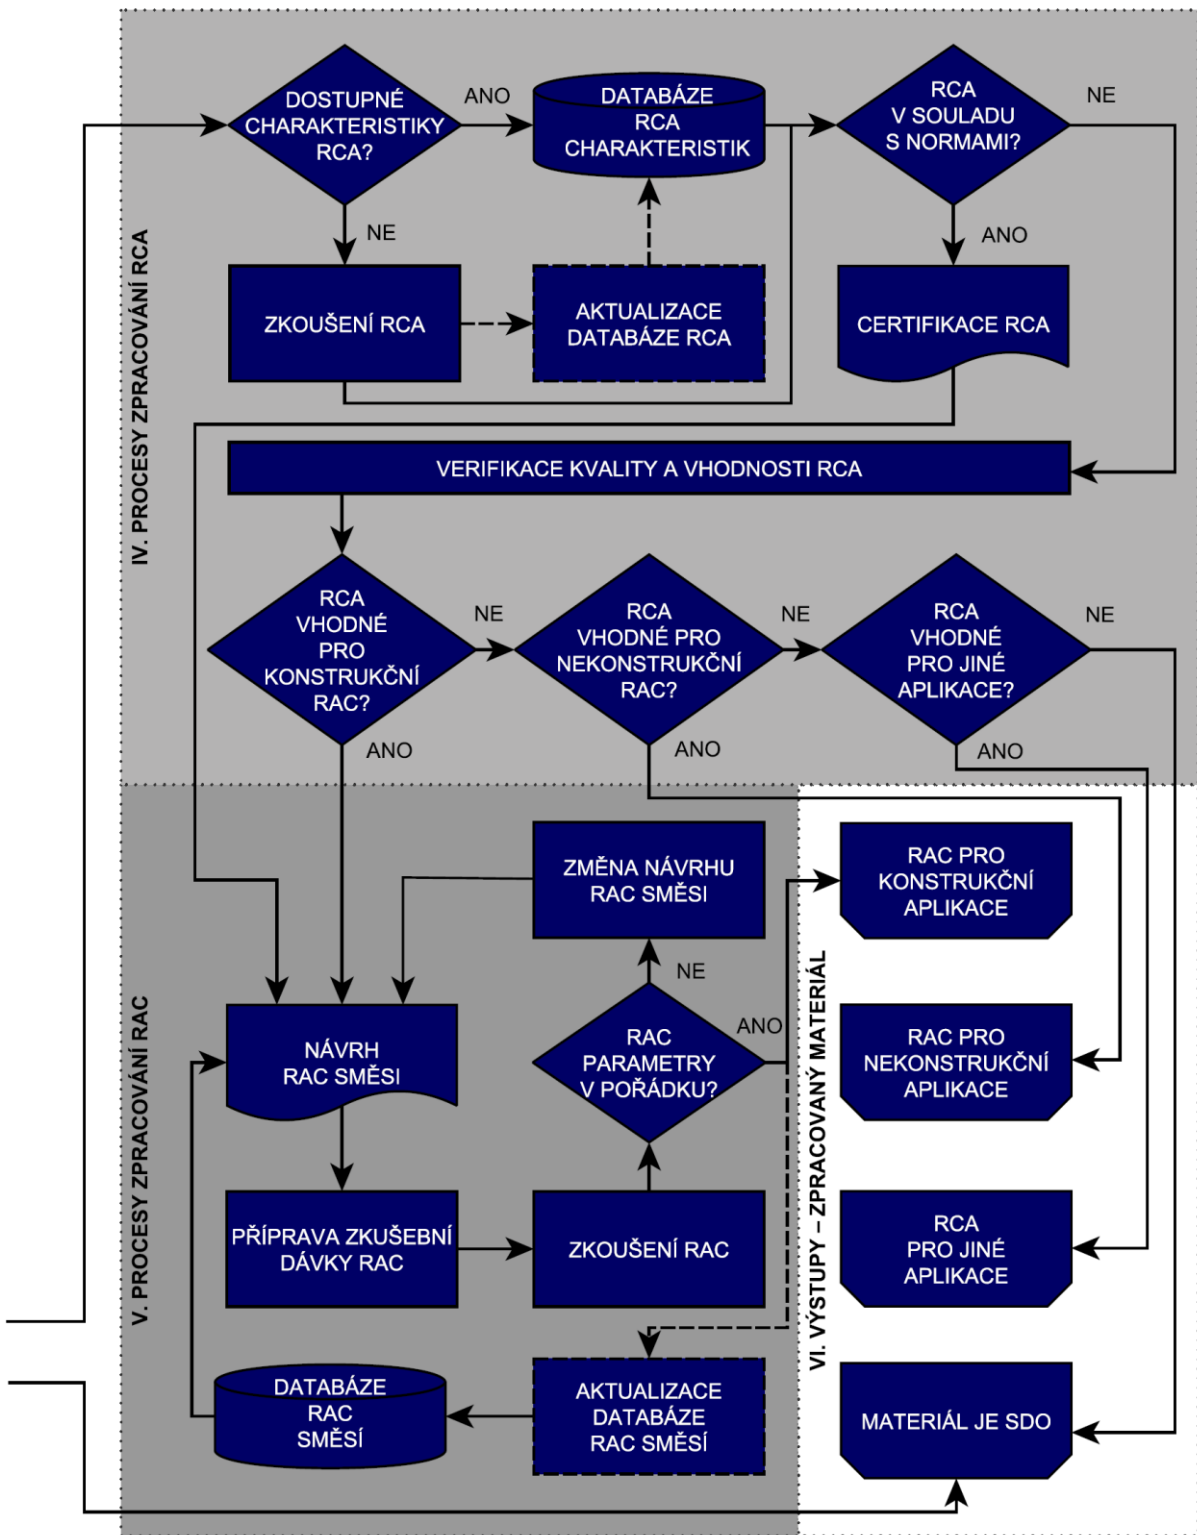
IV. PROCESY ZPRACOVÁNÍ RCA

DOSTUPNÉ CHARAKTERISTIKY RCA?

ANO

DATABÁZE RCA CHARAKTERISTIK

RCA V SOULADU S NORMAMI?

NE

NE

ZKOUŠENÍ RCA

AKTUALIZACE DATABÁZE RCA

ANO

CERTIFIKACE RCA

VERIFIKACE KVALITY A VHODNOSTI RCA

RCA VHODNÉ PRO KONSTRUKČNÍ RAC?

NE

RCA VHODNÉ PRO NEKONSTRUKČNÍ RAC?

NE

RCA VHODNÉ PRO JINÉ APLIKACE?

NE

ANO

ANO

ANO

V. PROCESY ZPRACOVÁNÍ RAC

ZMĚNA NÁVRHU RAC SMĚSI

NE

NÁVRH RAC SMĚSI

RAC PARAMETRY V POŘÁDKU?

ANO

PŘÍPRAVA ZKUŠEBNÍ DÁVKY RAC

ZKOUŠENÍ RAC

DATABÁZE RAC SMĚSÍ

AKTUALIZACE DATABÁZE RAC SMĚSÍ

VI. VÝSTUPY – ZPRACOVANÝ MATERIÁL

RAC PRO KONSTRUKČNÍ APLIKACE

RAC PRO NEKONSTRUKČNÍ APLIKACE

RCA PRO JINÉ APLIKACE

MATERIÁL JE SDO